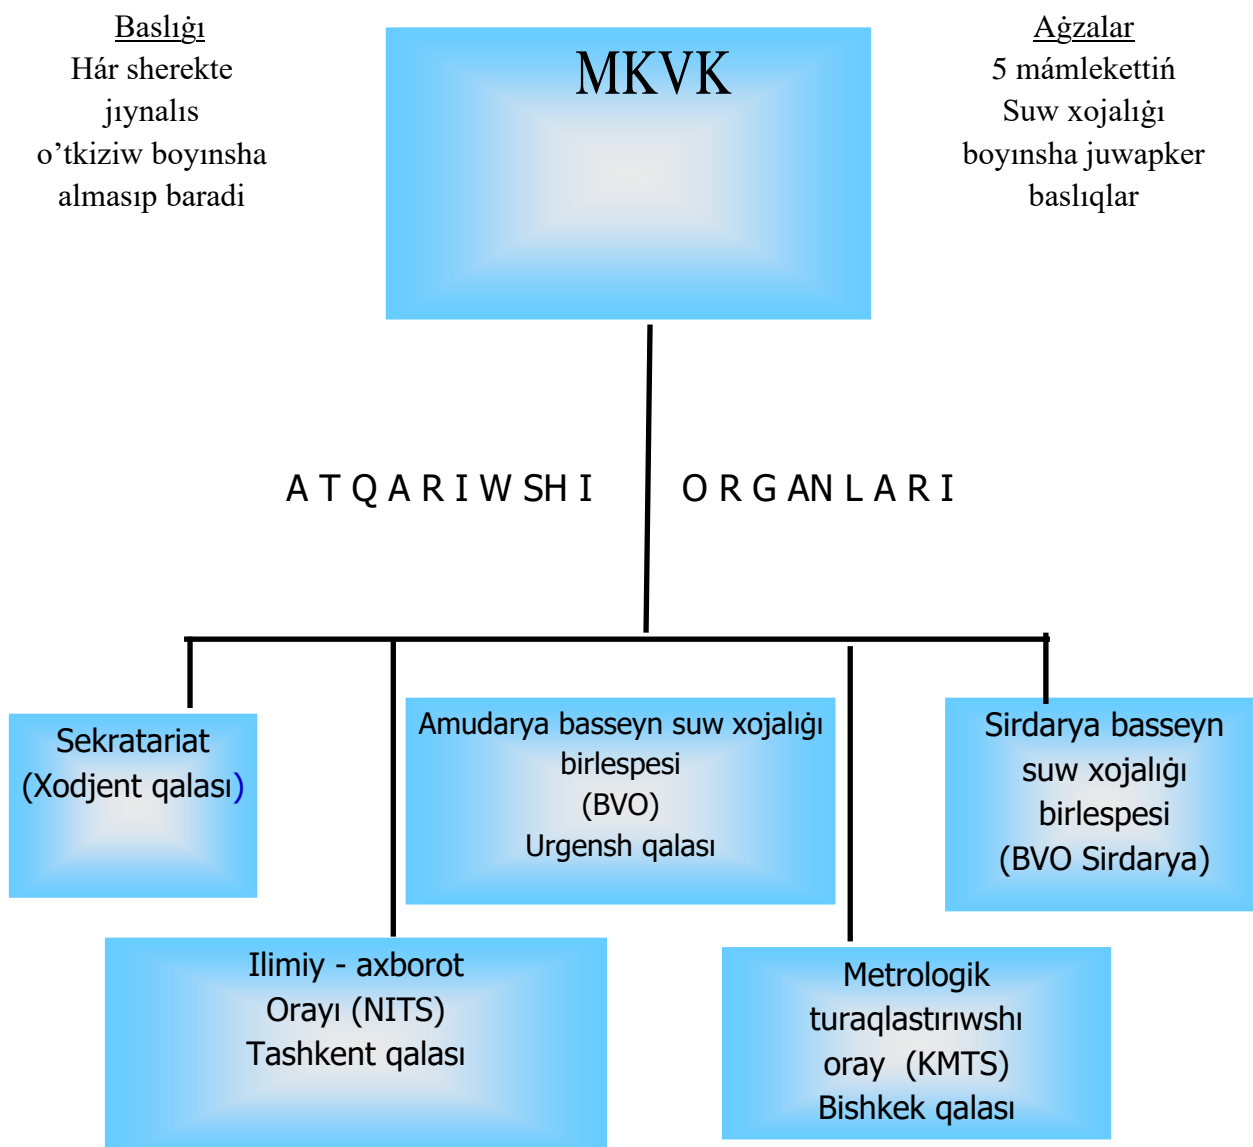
Baslıǵı
Hár sherekte jıynalıs o'tkiziw boyınsha almasıp baradi

MKVK

Aǵzalar
5 mámlekettiń Suw xojalıǵı boyınsha juwapker baslıqlar

A T Q A R I W SH I    O R G AN L A R I

Sekratariat
(Xodjent qalası)

Amudarya basseyn suw xojalıǵı birlespesi
(BVO)
Urgensh qalası

Sirdarya basseyn suw xojalıǵı birlespesi
(BVO Sirdarya)

Ilimiy - axborot
Orayı (NITS)
Tashkent qalası

Metrologik turaqlastırıwshı oray (KMTS)
Bishkek qalası